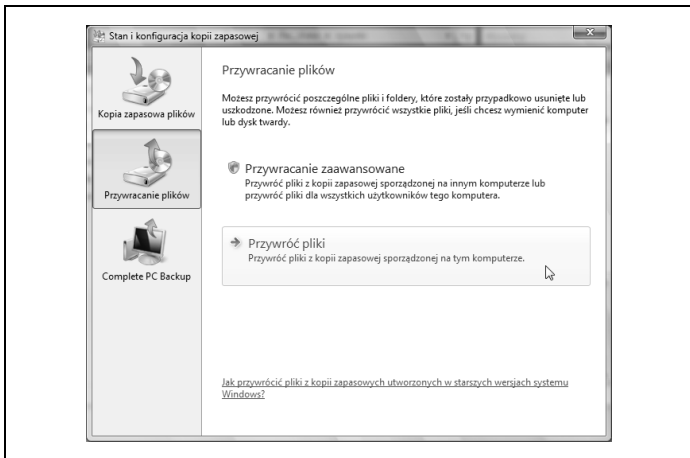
Stan i konfiguracja kopii zapasowej

Kopia zapasowa plików

Przywracanie plików

Complete PC Backup

Przywracanie plików

Możesz przywrócić poszczególne pliki i foldery, które zostały przypadkowo usunięte lub uszkodzone. Możesz również przywrócić wszystkie pliki, jeśli chcesz wymienić komputer lub dysk twardy.

Przywracanie zaawansowane
Przywróć pliki z kopii zapasowej sporządzonej na innym komputerze lub przywróć pliki dla wszystkich użytkowników tego komputera.

Przywróć pliki
Przywróć pliki z kopii zapasowej sporządzonej na tym komputerze.

Jak przywrócić pliki z kopii zapasowych utworzonych w starszych wersjach systemu Windows?